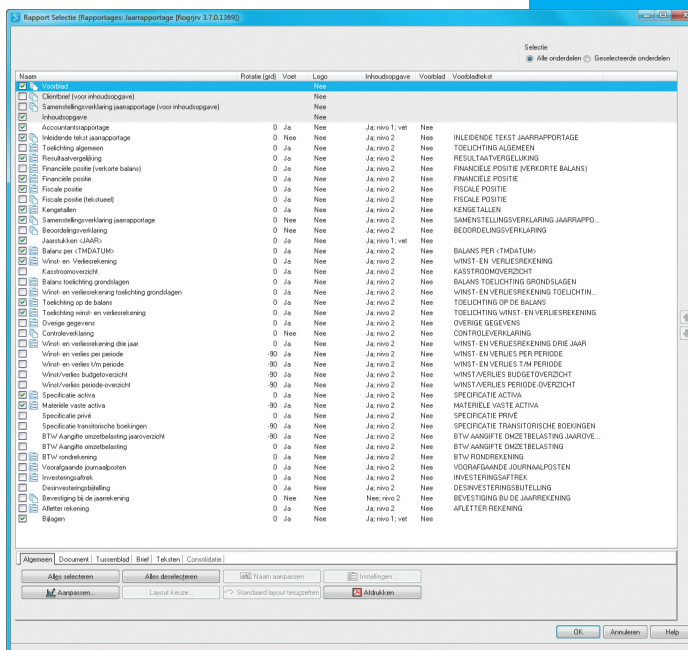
Rapport Selectie (Rapportages: Jaarrapportage [fiogrjrv 3.7.0.1369])

Selectie
Alle onderdelen Geselecteerde onderdelen

| Naam | Rotatie (grd) | Voet | Logo | Inhoudsopgave | Voorblad | Voorbladtekst |
|---|---|---|---|---|---|---|
| Voorblad | | | Nee | | | |
| Cliëntbrief (voor inhoudsopgave) | | | Nee | | | |
| Samenstellingsverklaring jaarrapportage (voor inhoudsopgave) | | | Nee | | | |
| Inhoudsopgave | | | Nee | | | |
| Accountantsrapportage | 0 | Ja | Nee | Ja; nivo 1; vet | Nee | |
| Inleidende tekst jaarrapportage | 0 | Nee | Nee | Ja; nivo 2 | Nee | INLEIDENDE TEKST JAARRAPPORTAGE |
| Toelichting algemeen | 0 | Ja | Nee | Ja; nivo 2 | Nee | TOELICHTING ALGEMEEN |
| Resultaatvergelijking | 0 | Ja | Nee | Ja; nivo 2 | Nee | RESULTAATVERGELIJKING |
| Financiële positie (verkorte balans) | 0 | Ja | Nee | Ja; nivo 2 | Nee | FINANCIËLE POSITIE (VERKORTE BALANS) |
| Financiële positie | 0 | Ja | Nee | Ja; nivo 2 | Nee | FINANCIËLE POSITIE |
| Fiscale positie | 0 | Ja | Nee | Ja; nivo 2 | Nee | FISCALE POSITIE |
| Fiscale positie (tekstueel) | 0 | Ja | Nee | Ja; nivo 2 | Nee | FISCALE POSITIE |
| Kengetallen | 0 | Ja | Nee | Ja; nivo 2 | Nee | KENGETALLEN |
| Samenstellingsverklaring jaarrapportage | 0 | Nee | Nee | Ja; nivo 2 | Nee | SAMENSTELLINGSVERKLARING JAARRAPPO... |
| Beoordelingsverklaring | 0 | Nee | Nee | Ja; nivo 2 | Nee | BEOORDELINGSVERKLARING |
| Jaarstukken <JAAR> | 0 | Ja | Nee | Ja; nivo 1; vet | Nee | |
| Balans per <TMDATUM> | 0 | Ja | Nee | Ja; nivo 2 | Nee | BALANS PER <TMDATUM> |
| Winst- en Verliesrekening | 0 | Ja | Nee | Ja; nivo 2 | Nee | WINST- EN VERLIESREKENING |
| Kasstroomoverzicht | 0 | Ja | Nee | Ja; nivo 2 | Nee | KASSTROOMOVERZICHT |
| Balans toelichting grondslagen | 0 | Ja | Nee | Ja; nivo 2 | Nee | BALANS TOELICHTING GRONDSLAGEN |
| Winst- en verliesrekening toelichting grondslagen | 0 | Ja | Nee | Ja; nivo 2 | Nee | WINST- EN VERLIESREKENING TOELICHTIN... |
| Toelichting op de balans | 0 | Ja | Nee | Ja; nivo 2 | Nee | TOELICHTING OP DE BALANS |
| Toelichting winst- en verliesrekening | 0 | Ja | Nee | Ja; nivo 2 | Nee | TOELICHTING WINST- EN VERLIESREKENING |
| Overige gegevens | 0 | Ja | Nee | Ja; nivo 2 | Nee | OVERIGE GEGEVENS |
| Controleverklaring | 0 | Nee | Nee | Ja; nivo 2 | Nee | CONTROLEVERKLARING |
| Winst- en verliesrekening drie jaar | 0 | Ja | Nee | Ja; nivo 2 | Nee | WINST- EN VERLIESREKENING DRIE JAAR |
| Winst- en verlies per periode | -90 | Ja | Nee | Ja; nivo 2 | Nee | WINST- EN VERLIES PER PERIODE |
| Winst- en verlies t/m periode | -90 | Ja | Nee | Ja; nivo 2 | Nee | WINST- EN VERLIES T/M PERIODE |
| Winst/verlies budgetoverzicht | -90 | Ja | Nee | Ja; nivo 2 | Nee | WINST/VERLIES BUDGETOVERZICHT |
| Winst/verlies periode-overzicht | -90 | Ja | Nee | Ja; nivo 2 | Nee | WINST/VERLIES PERIODE-OVERZICHT |
| Specificatie activa | 0 | Ja | Nee | Ja; nivo 2 | Nee | SPECIFICATIE ACTIVA |
| Materiële vaste activa | -90 | Ja | Nee | Ja; nivo 2 | Nee | MATERIËLE VASTE ACTIVA |
| Specificatie privé | 0 | Ja | Nee | Ja; nivo 2 | Nee | SPECIFICATIE PRIVÉ |
| Specificatie transitorische boekingen | -90 | Ja | Nee | Ja; nivo 2 | Nee | SPECIFICATIE TRANSITORISCHE BOEKINGEN |
| BTW Aangifte omzetbelasting jaaroverzicht | -90 | Ja | Nee | Ja; nivo 2 | Nee | BTW AANGIFTE OMZETBELASTING JAAROVE... |
| BTW Aangifte omzetbelasting | 0 | Ja | Nee | Ja; nivo 2 | Nee | BTW AANGIFTE OMZETBELASTING |
| BTW rondrekening | 0 | Ja | Nee | Ja; nivo 2 | Nee | BTW RONDREKENING |
| Voorafgaande journaalposten | 0 | Ja | Nee | Ja; nivo 2 | Nee | VOORAFGAANDE JOURNAALPOSTEN |
| Investeringsaftrek | 0 | Ja | Nee | Ja; nivo 2 | Nee | INVESTERINGSAFTREK |
| Desinvesteringsbijtelling | 0 | Ja | Nee | Ja; nivo 2 | Nee | DESINVESTERINGSBIJTELLING |
| Bevestiging bij de jaarrekening | 0 | Nee | Nee | Nee; nivo 2 | Nee | BEVESTIGING BIJ DE JAARREKENING |
| Afletter rekening | 0 | Ja | Nee | Ja; nivo 2 | Nee | AFLETTER REKENING |
| Bijlagen | 0 | Ja | Nee | Ja; nivo 1; vet | Nee | |

Algemeen | Document | Tussenblad | Brief | Teksten | Consolidatie

Alles selecteren | Alles deselecteren | Naam aanpassen | Instellingen...
Aanpassen... | Layout keuze... | Standaard layout terugzetten | Afdrukken

OK | Annuleren | Help